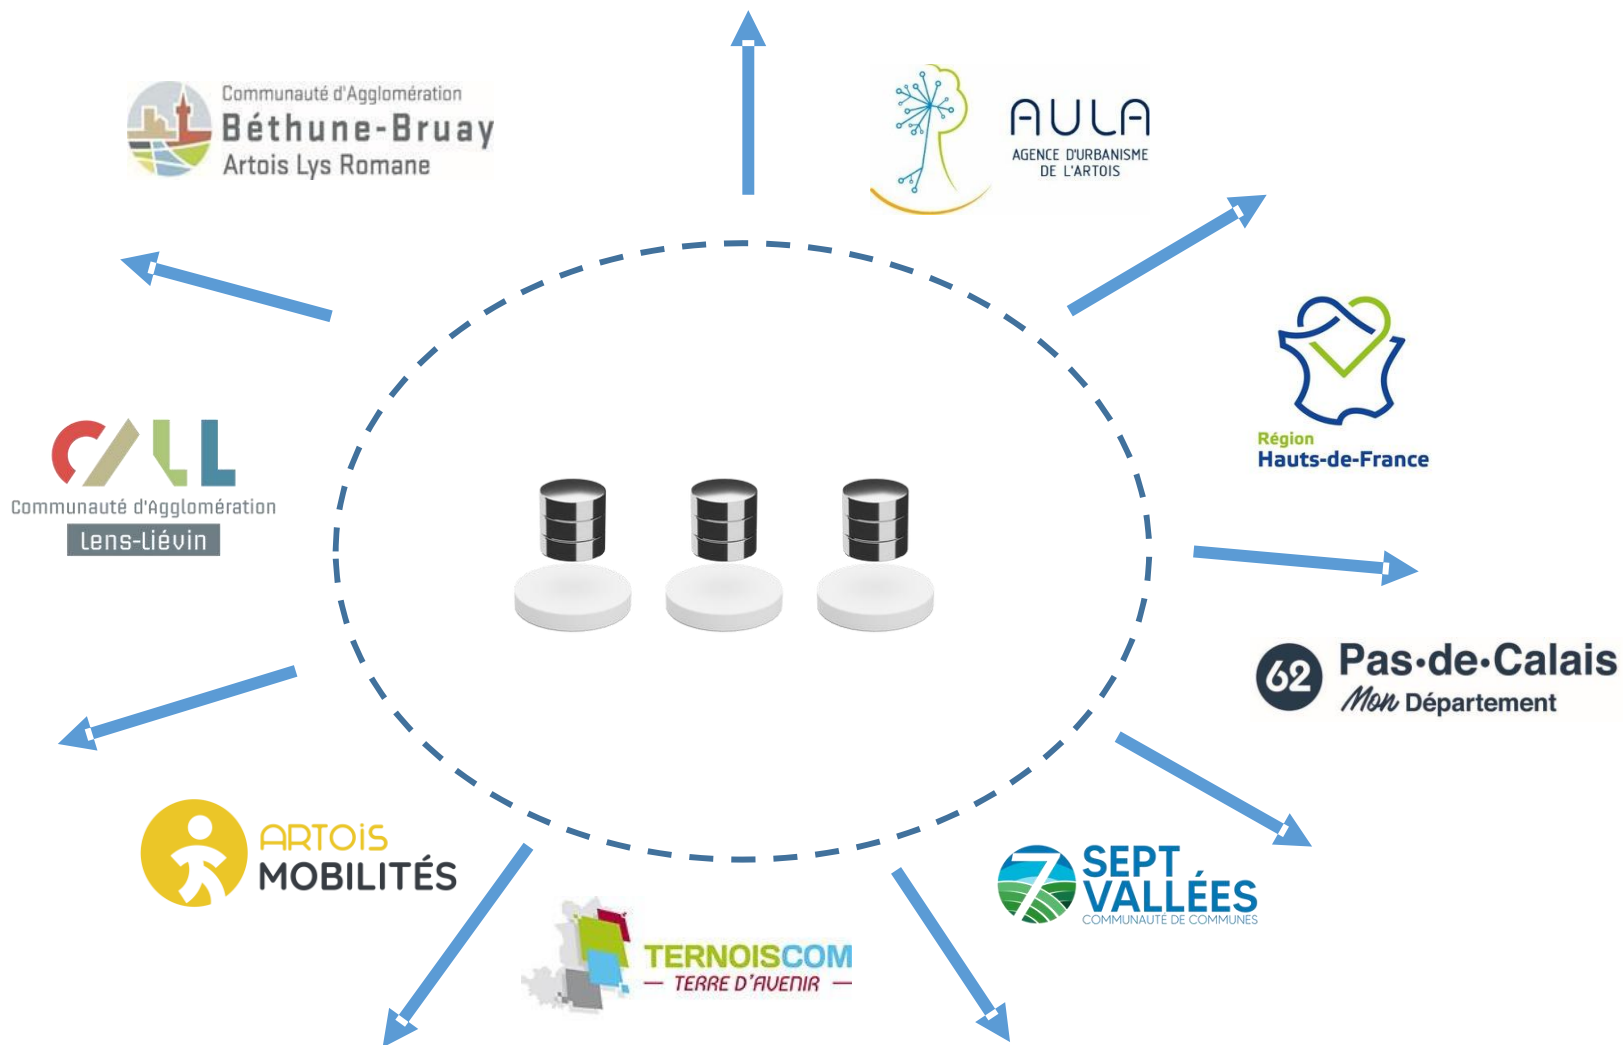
Communauté d'Agglomération
Béthune-Bruay
Artois Lys Romane

AULA
AGENCE D'URBANISME DE L'ARTOIS

Région
Hauts-de-France

CALL
Communauté d'Agglomération
Lens-Liévin

62 Pas-de-Calais
Mon Département

ARTOIS
MOBILITÉS

TERNOISCOM
— TERRE D'AVENIR —

SEPT VALLÉES
COMMUNAUTÉ DE COMMUNES